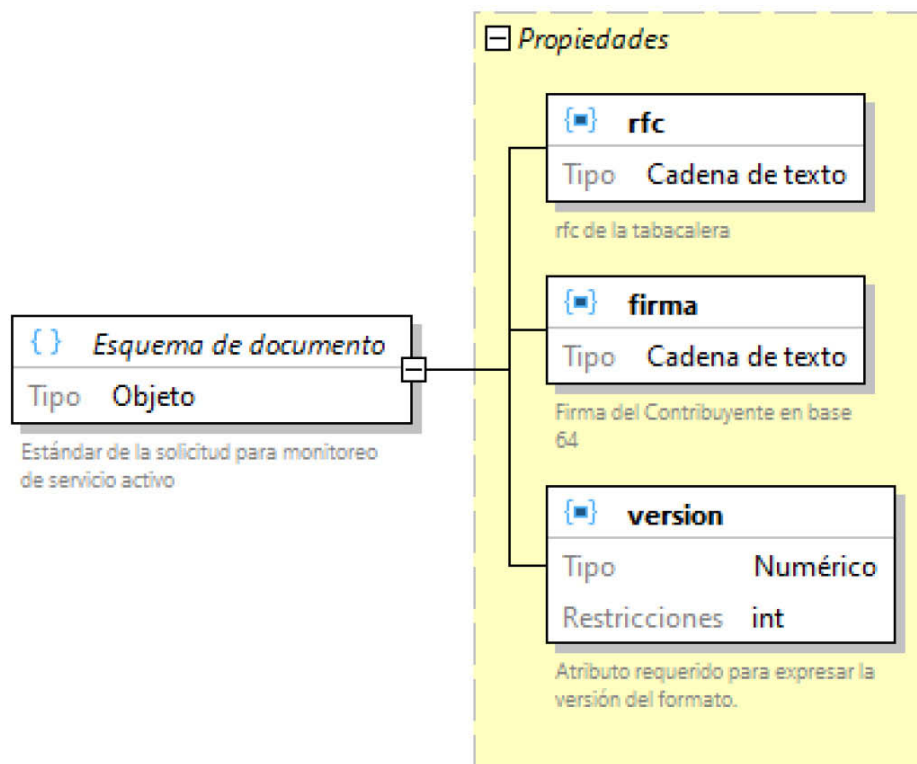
{ } Esquema de documento
Tipo Objeto

Estándar de la solicitud para monitoreo de servicio activo

Propiedades

rfc
Tipo Cadena de texto

rfc de la tabacalera

firma
Tipo Cadena de texto

Firma del Contribuyente en base 64

version
Tipo Numérico
Restricciones int

Atributo requerido para expresar la versión del formato.